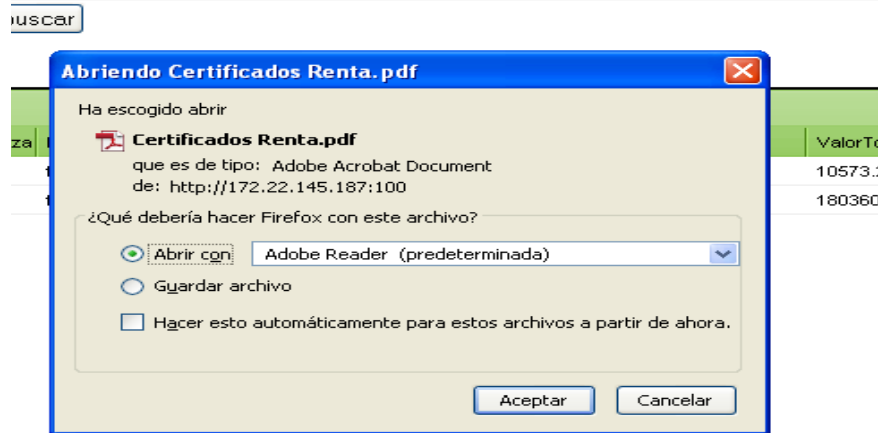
ouscar

za

ValorTo
10573.
180360

Abriendo Certificados Renta.pdf

Ha escogido abrir

Certificados Renta.pdf
que es de tipo: Adobe Acrobat Document
de: http://172.22.145.187:100

¿Qué debería hacer Firefox con este archivo?

Abrir con Adobe Reader (predeterminada)

Guardar archivo

Hacer esto automáticamente para estos archivos a partir de ahora.

Aceptar Cancelar